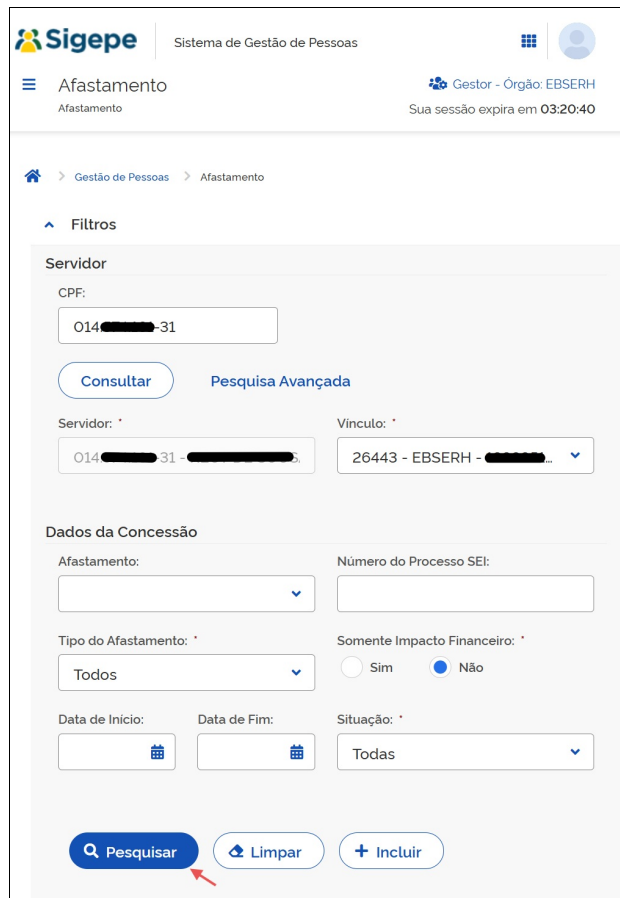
Sigepe

Sistema de Gestão de Pessoas

Afastamento
Afastamento

Gestor - Órgão: EBSERH
Sua sessão expira em 03:20:40

Gestão de Pessoas > Afastamento

Filtros

Servidor

CPF:
014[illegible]-31

Consultar
Pesquisa Avançada

Servidor: *
014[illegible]-31 - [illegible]

Vínculo: *
26443 - EBSERH - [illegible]

Dados da Concessão

Afastamento:

Número do Processo SEI:

Tipo do Afastamento: *
Todos

Somente Impacto Financeiro: *
Sim
Não

Data de Início:

Data de Fim:

Situação: *
Todas

Pesquisar
Limpar
+ Incluir